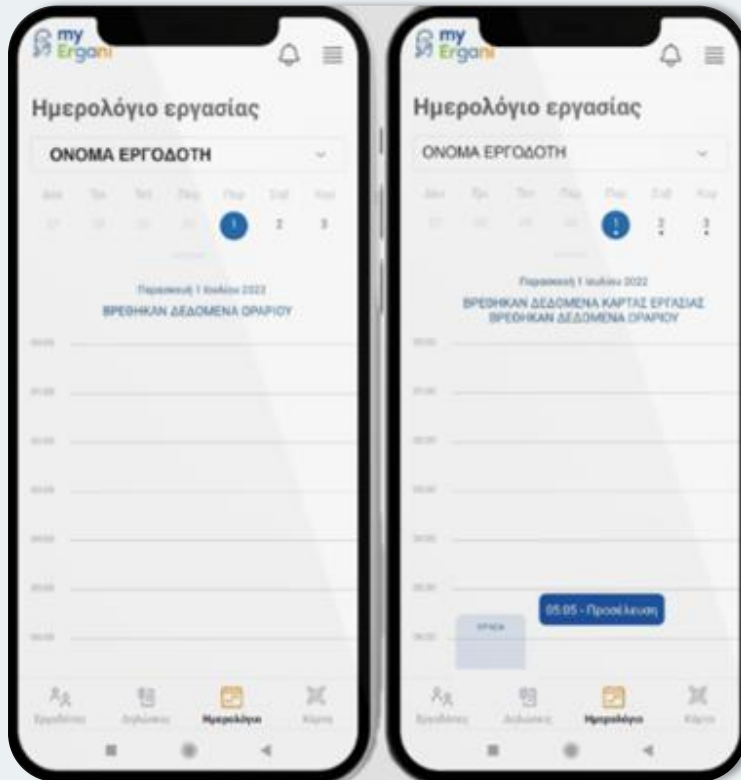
my Ergani

Ημερολόγιο εργασίας

ΟΝΟΜΑ ΕΡΓΟΔΟΤΗ

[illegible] 1 2 3

Παρασκευή 1 Ιουλίου 2022
ΒΡΕΘΗΚΑΝ ΔΕΔΟΜΕΝΑ ΩΡΑΡΙΟΥ

Εργοδότες Δηλώσεις Ημερολόγιο Κάρτα

my Ergani

Ημερολόγιο εργασίας

ΟΝΟΜΑ ΕΡΓΟΔΟΤΗ

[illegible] 1 2 3

Παρασκευή 1 Ιουλίου 2022
ΒΡΕΘΗΚΑΝ ΔΕΔΟΜΕΝΑ ΚΑΡΤΑΣ ΕΡΓΑΣΙΑΣ
ΒΡΕΘΗΚΑΝ ΔΕΔΟΜΕΝΑ ΩΡΑΡΙΟΥ

05:05 - Προσέλευση

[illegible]

Εργοδότες Δηλώσεις Ημερολόγιο Κάρτα